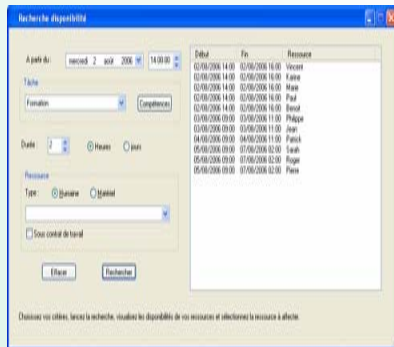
Recherche disponibilité

A partir du : mercredi 2 août 2006 14:00:00

Tâche

Formation

Compétences

Durée : 2 Heures Jours

Ressource

Type : Humaine Matériel

Sous contrat de travail

Effacer

Rechercher

| Début | Fin | Ressource |
|---|---|---|
| 02/08/2006 14:00 | 02/08/2006 16:00 | Vincent |
| 02/08/2006 14:00 | 02/08/2006 16:00 | Karine |
| 02/08/2006 14:00 | 02/08/2006 16:00 | Marie |
| 02/08/2006 14:00 | 02/08/2006 16:00 | Paul |
| 02/08/2006 14:00 | 02/08/2006 16:00 | Benoit |
| 03/08/2006 09:00 | 03/08/2006 11:00 | Philippe |
| 03/08/2006 09:00 | 03/08/2006 11:00 | Jean |
| 04/08/2006 09:00 | 04/08/2006 11:00 | Patrick |
| 05/08/2006 09:00 | 07/08/2006 02:00 | Sarah |
| 05/08/2006 09:00 | 07/08/2006 02:00 | Roger |
| 05/08/2006 09:00 | 07/08/2006 02:00 | Pierre |

Choisissez vos critères, lancez la recherche, visualisez les disponibilités de vos ressources et sélectionnez la ressource à affecter.